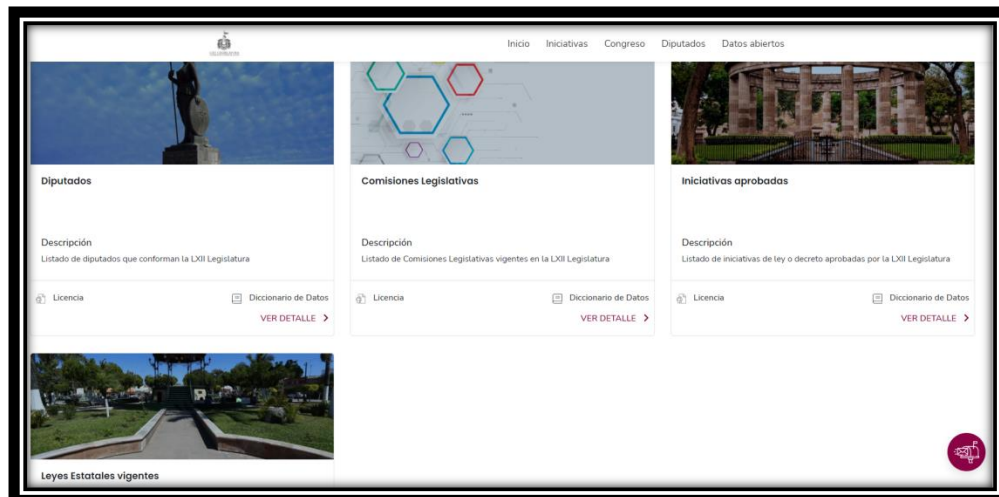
Inicio Iniciativas Congreso Diputados Datos abiertos

Diputados

Descripción

Listado de diputados que conforman la LXII Legislatura

Licencia

Diccionario de Datos

VER DETALLE >

Comisiones Legislativas

Descripción

Listado de Comisiones Legislativas vigentes en la LXII Legislatura

Licencia

Diccionario de Datos

VER DETALLE >

Iniciativas aprobadas

Descripción

Listado de iniciativas de ley o decreto aprobadas por la LXII Legislatura

Licencia

Diccionario de Datos

VER DETALLE >

Leyes Estatales vigentes